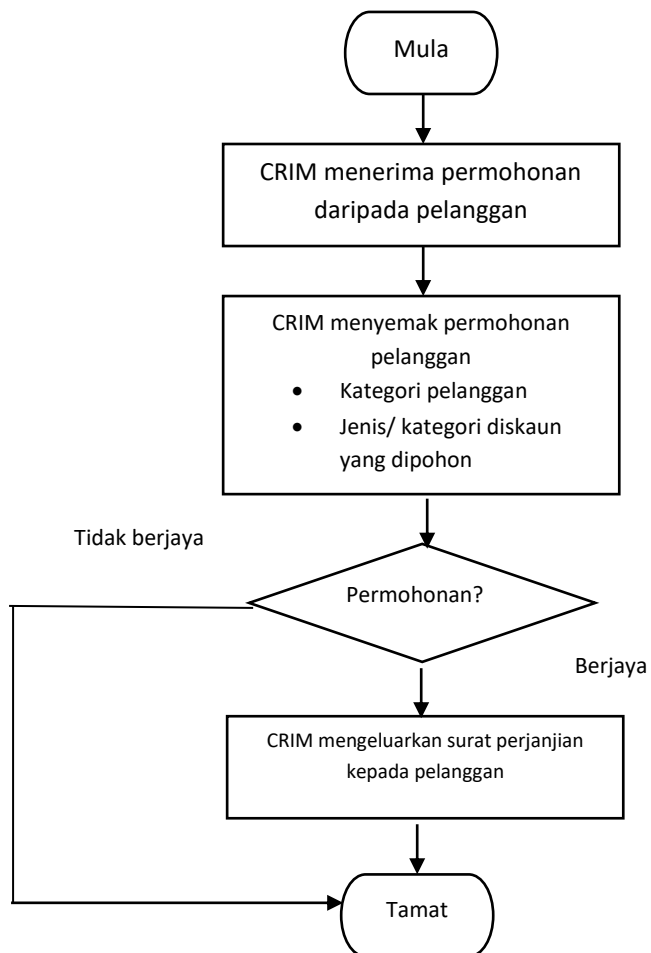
Mula

CRIM menerima permohonan daripada pelanggan

CRIM menyemak permohonan pelanggan
- Kategori pelanggan
- Jenis/ kategori diskaun yang dipohon

Tidak berjaya

Permohonan?

Berjaya

CRIM mengeluarkan surat perjanjian kepada pelanggan

Tamat